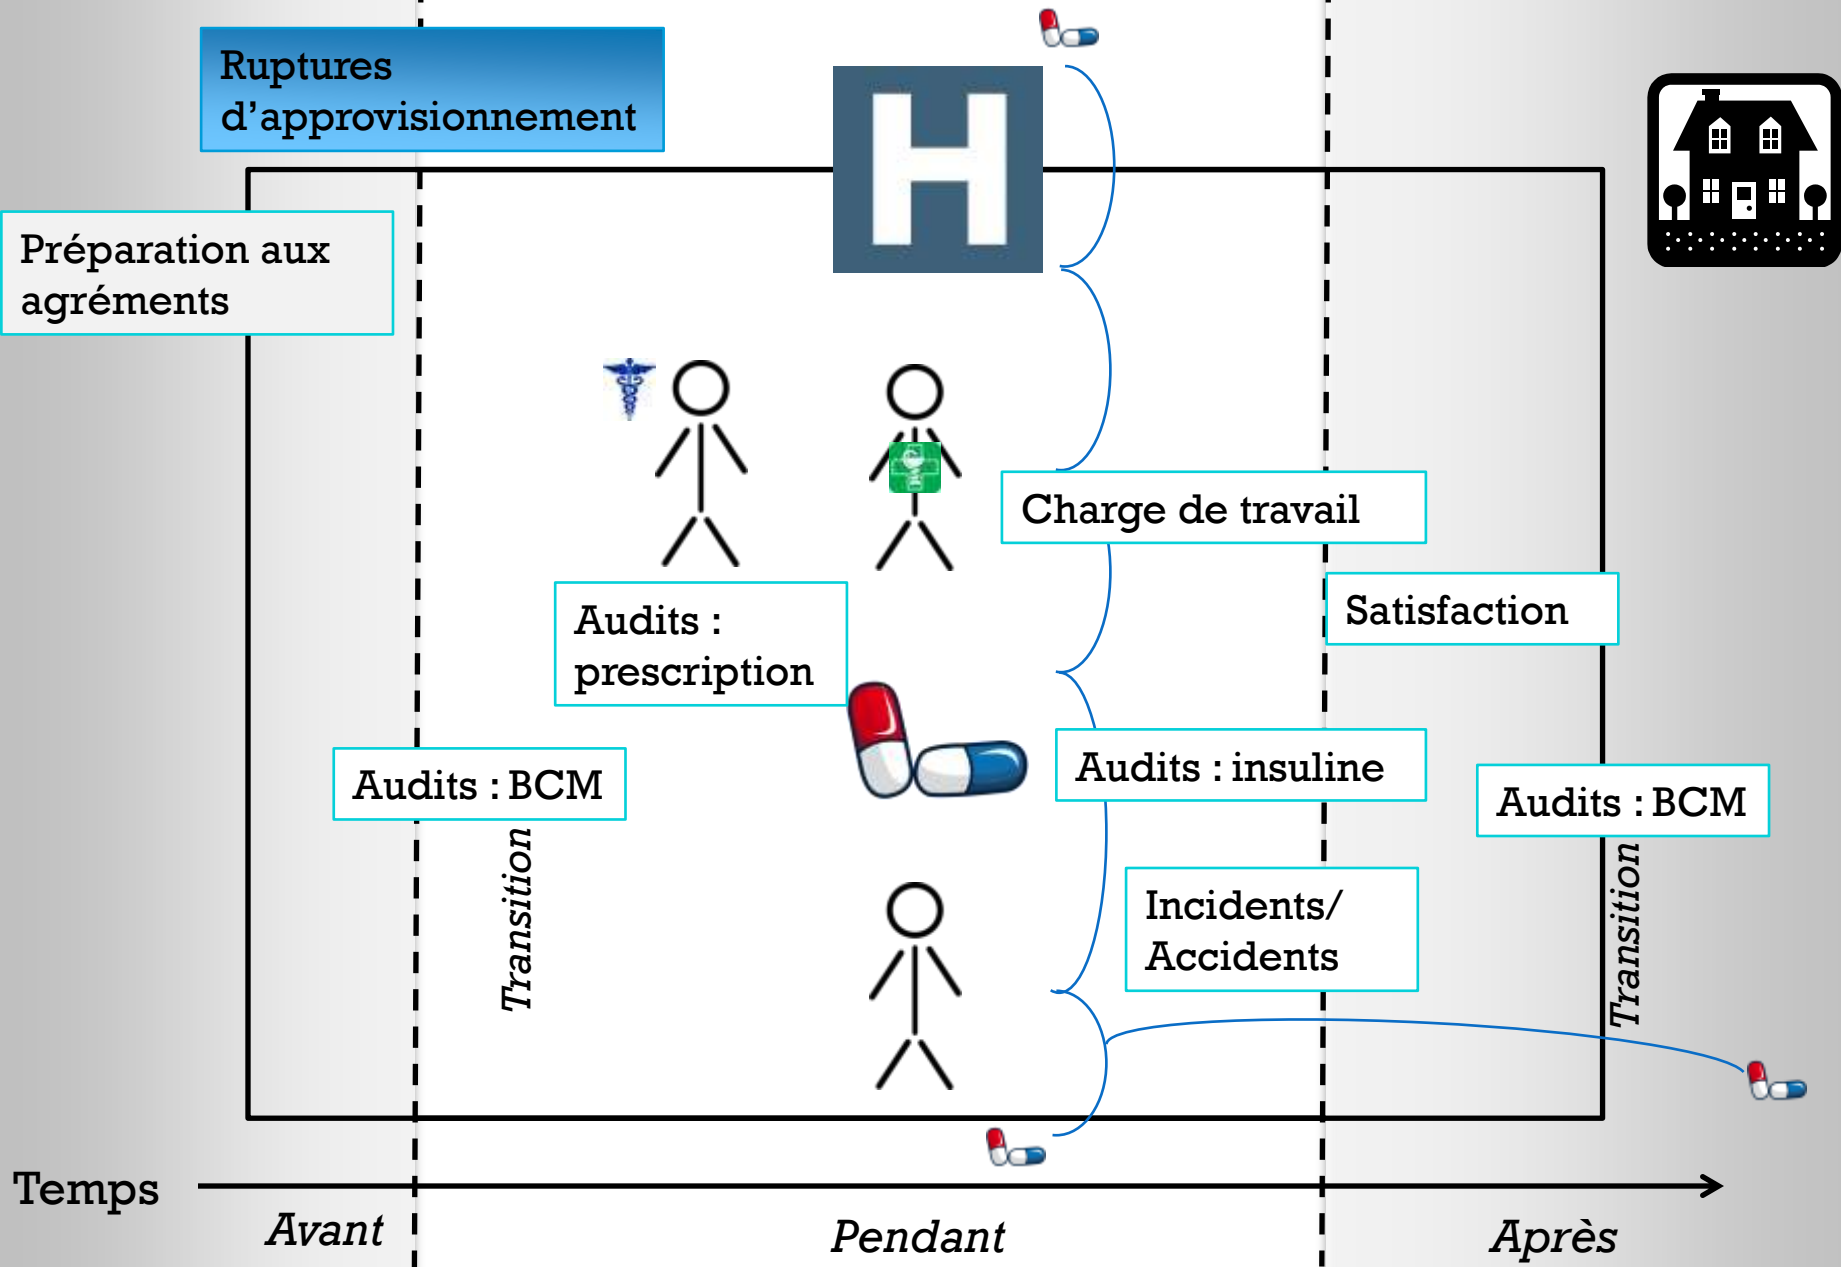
Ruptures d'approvisionnement

H

Préparation aux agréments

Charge de travail

Audits : prescription

Satisfaction

Audits : BCM

Audits : insuline

Audits : BCM

Transition

Incidents/ Accidents

Transition

Temps

Avant

Pendant

Après